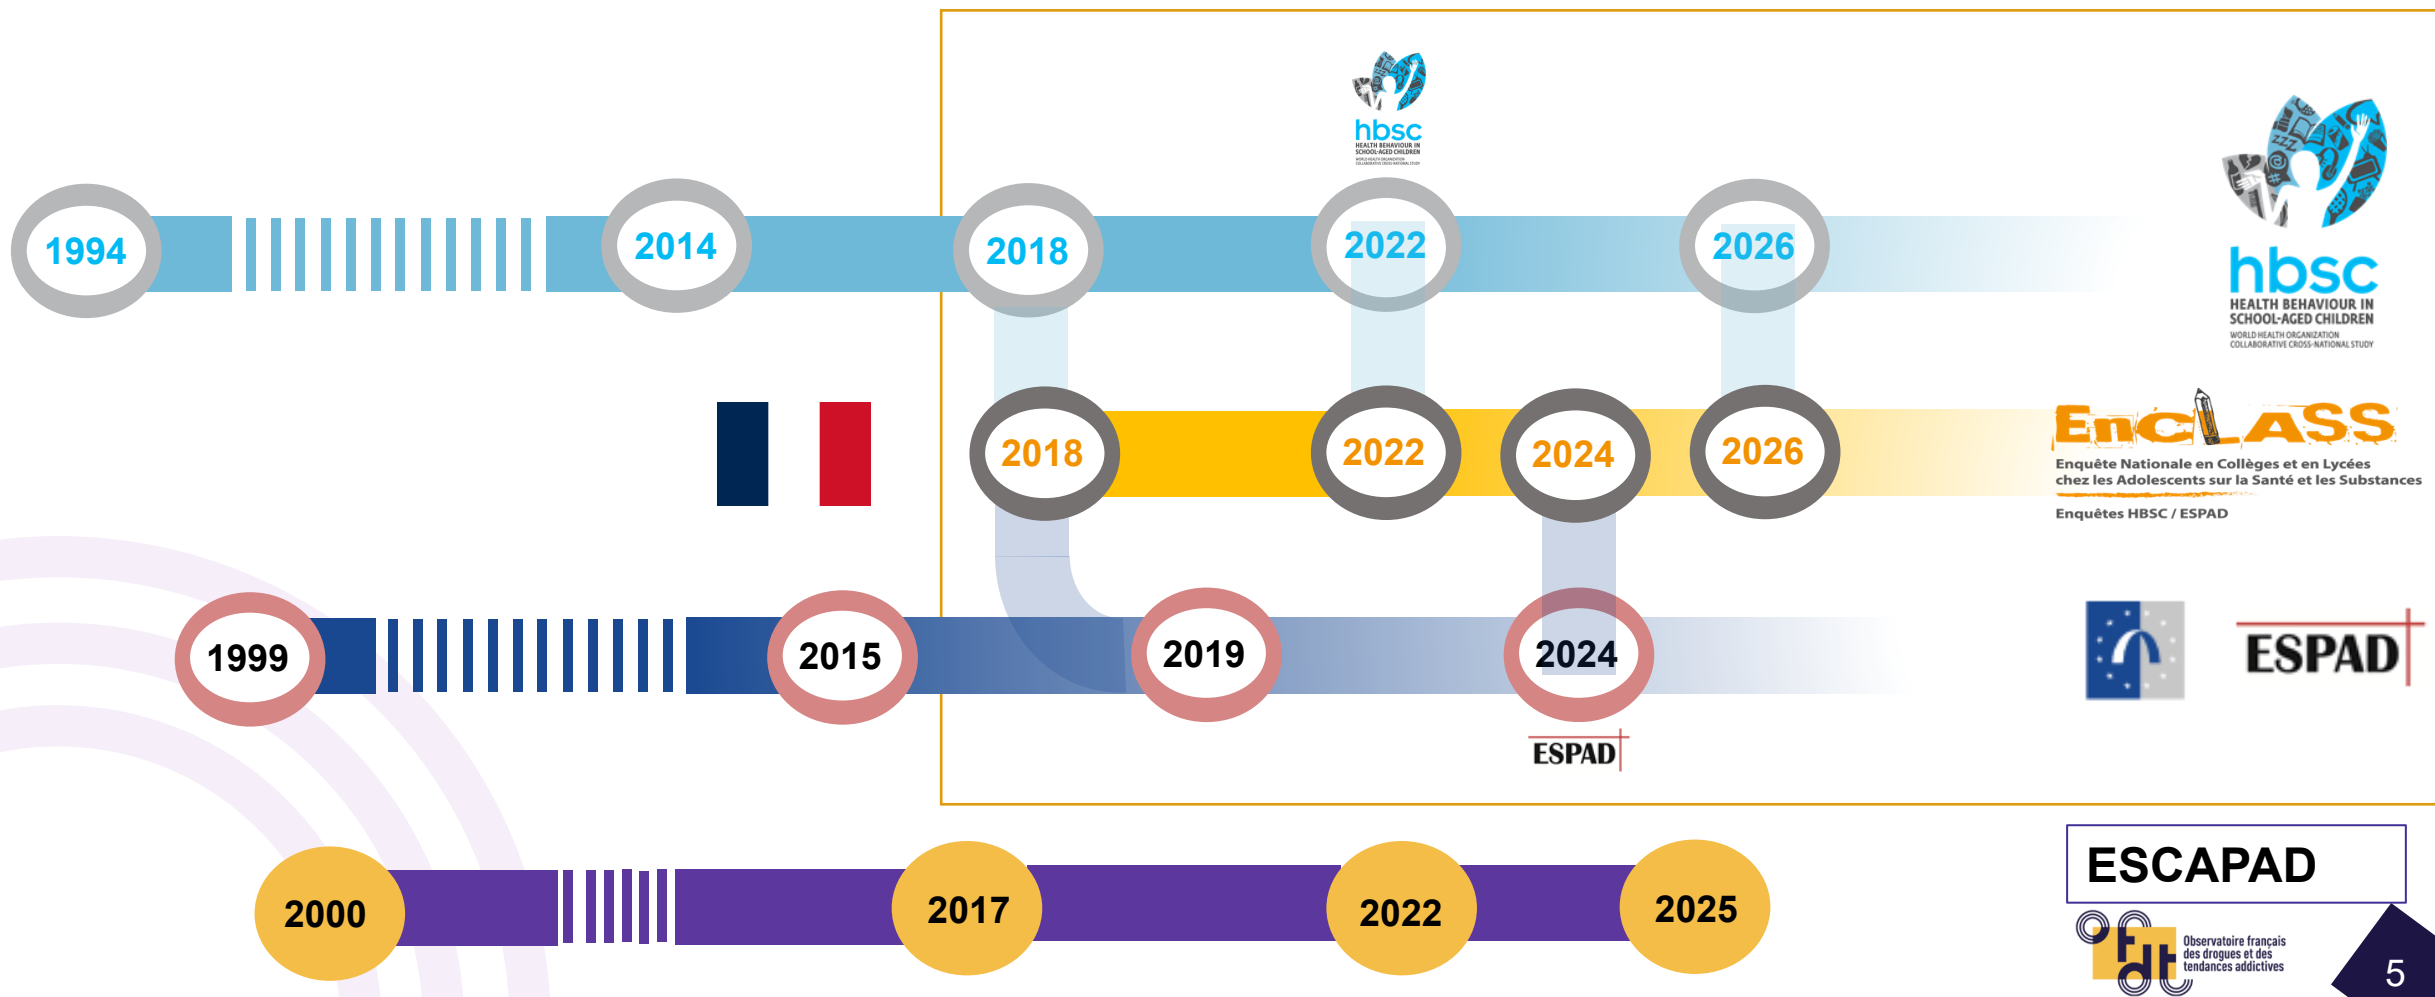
hbsc
HEALTH BEHAVIOUR IN SCHOOL-AGED CHILDREN

1994
2014
2018
2022
2026

hbsc
HEALTH BEHAVIOUR IN SCHOOL-AGED CHILDREN
WORLD HEALTH ORGANIZATION COLLABORATIVE CROSS-NATIONAL STUDY

2018
2022
2024
2026

EnCLASS
Enquête Nationale en Collèges et en Lycées chez les Adolescents sur la Santé et les Substances
Enquêtes HBSC / ESPAD

1999
2015
2019
2024

ESPAD

ESPAD

2000
2017
2022
2025

ESCAPAD

OFDT
Observatoire français des drogues et des tendances addictives

5